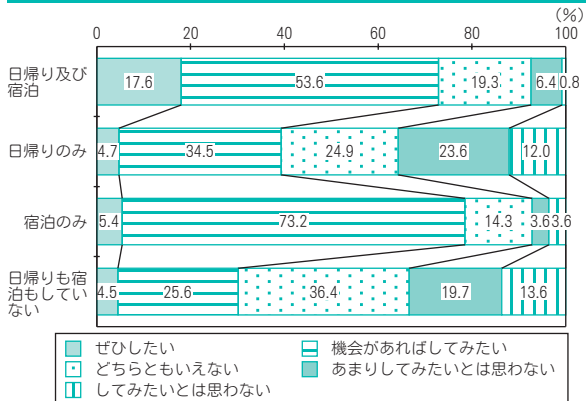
(%)

0 20 40 60 80 100

| | | | | | |
|---|---|---|---|---|---|
| 日帰り及び宿泊 | 17.6 | 53.6 | 19.3 | 6.4 | 0.8 |
| 日帰りのみ | 4.7 | 34.5 | 24.9 | 23.6 | 12.0 |
| 宿泊のみ | 5.4 | 73.2 | 14.3 | 3.6 | 3.6 |
| 日帰りも宿泊もしていない | 4.5 | 25.6 | 36.4 | 19.7 | 13.6 |

ぜひしたい
機会があればしてみたい
どちらともいえない
あまりしてみたいとは思わない
してみたいとは思わない